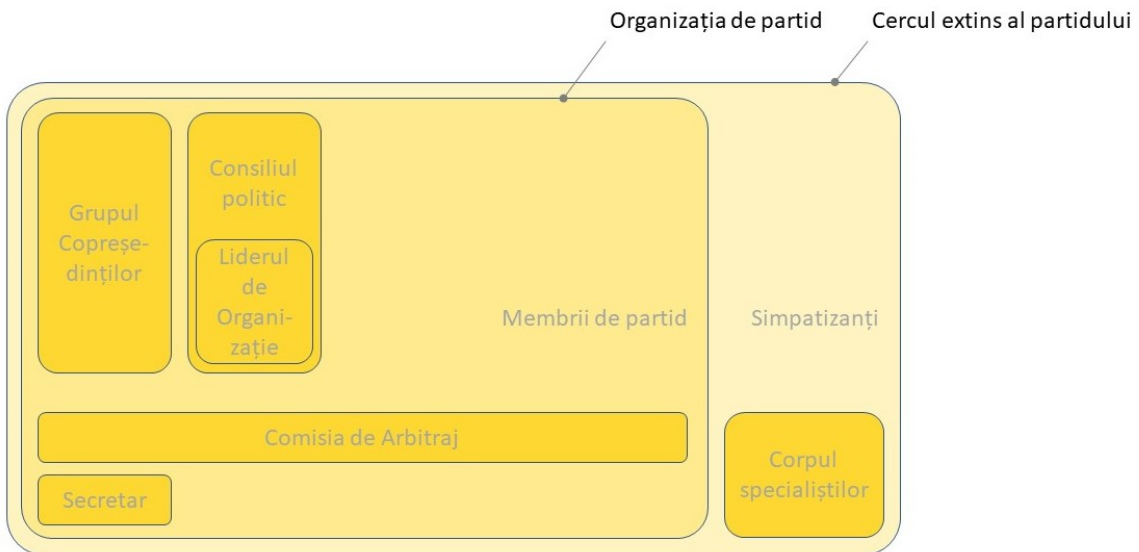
Organizația de partid

Cercul extins al partidului

Grupul Copreședinților

Consiliul politic

Liderul de Organizație

Membrii de partid

Simpatizanți

Comisia de Arbitraj

Corpul specialiștilor

Secretar